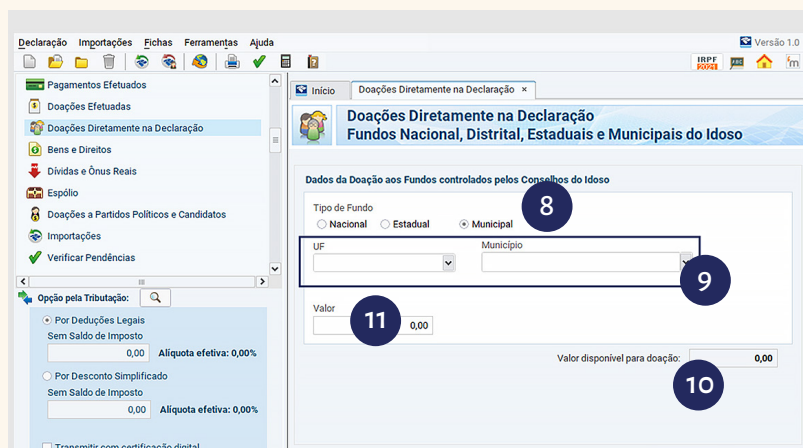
Declaração Importações Fichas Ferramentas Ajuda

Versão 1.0

IRPF 2024

Pagamentos Efetuados
Doações Efetuadas
Doações Diretamente na Declaração
Bens e Direitos
Dívidas e Ônus Reais
Espólio
Doações a Partidos Políticos e Candidatos
Importações
Verificar Pendências

Opção pela Tributação:

Por Deduções Legais
Sem Saldo de Imposto
0,00 Alíquota efetiva: 0,00%

Por Desconto Simplificado
Sem Saldo de Imposto
0,00 Alíquota efetiva: 0,00%

Transmitir com certificação digital

Início | Doações Diretamente na Declaração ×

Doações Diretamente na Declaração
Fundos Nacional, Distrital, Estaduais e Municipais do Idoso

Dados da Doação aos Fundos controlados pelos Conselhos do Idoso

Tipo de Fundo
Nacional Estadual Municipal

8

UF

Município

9

Valor

11

0,00

Valor disponível para doação: 0,00

10